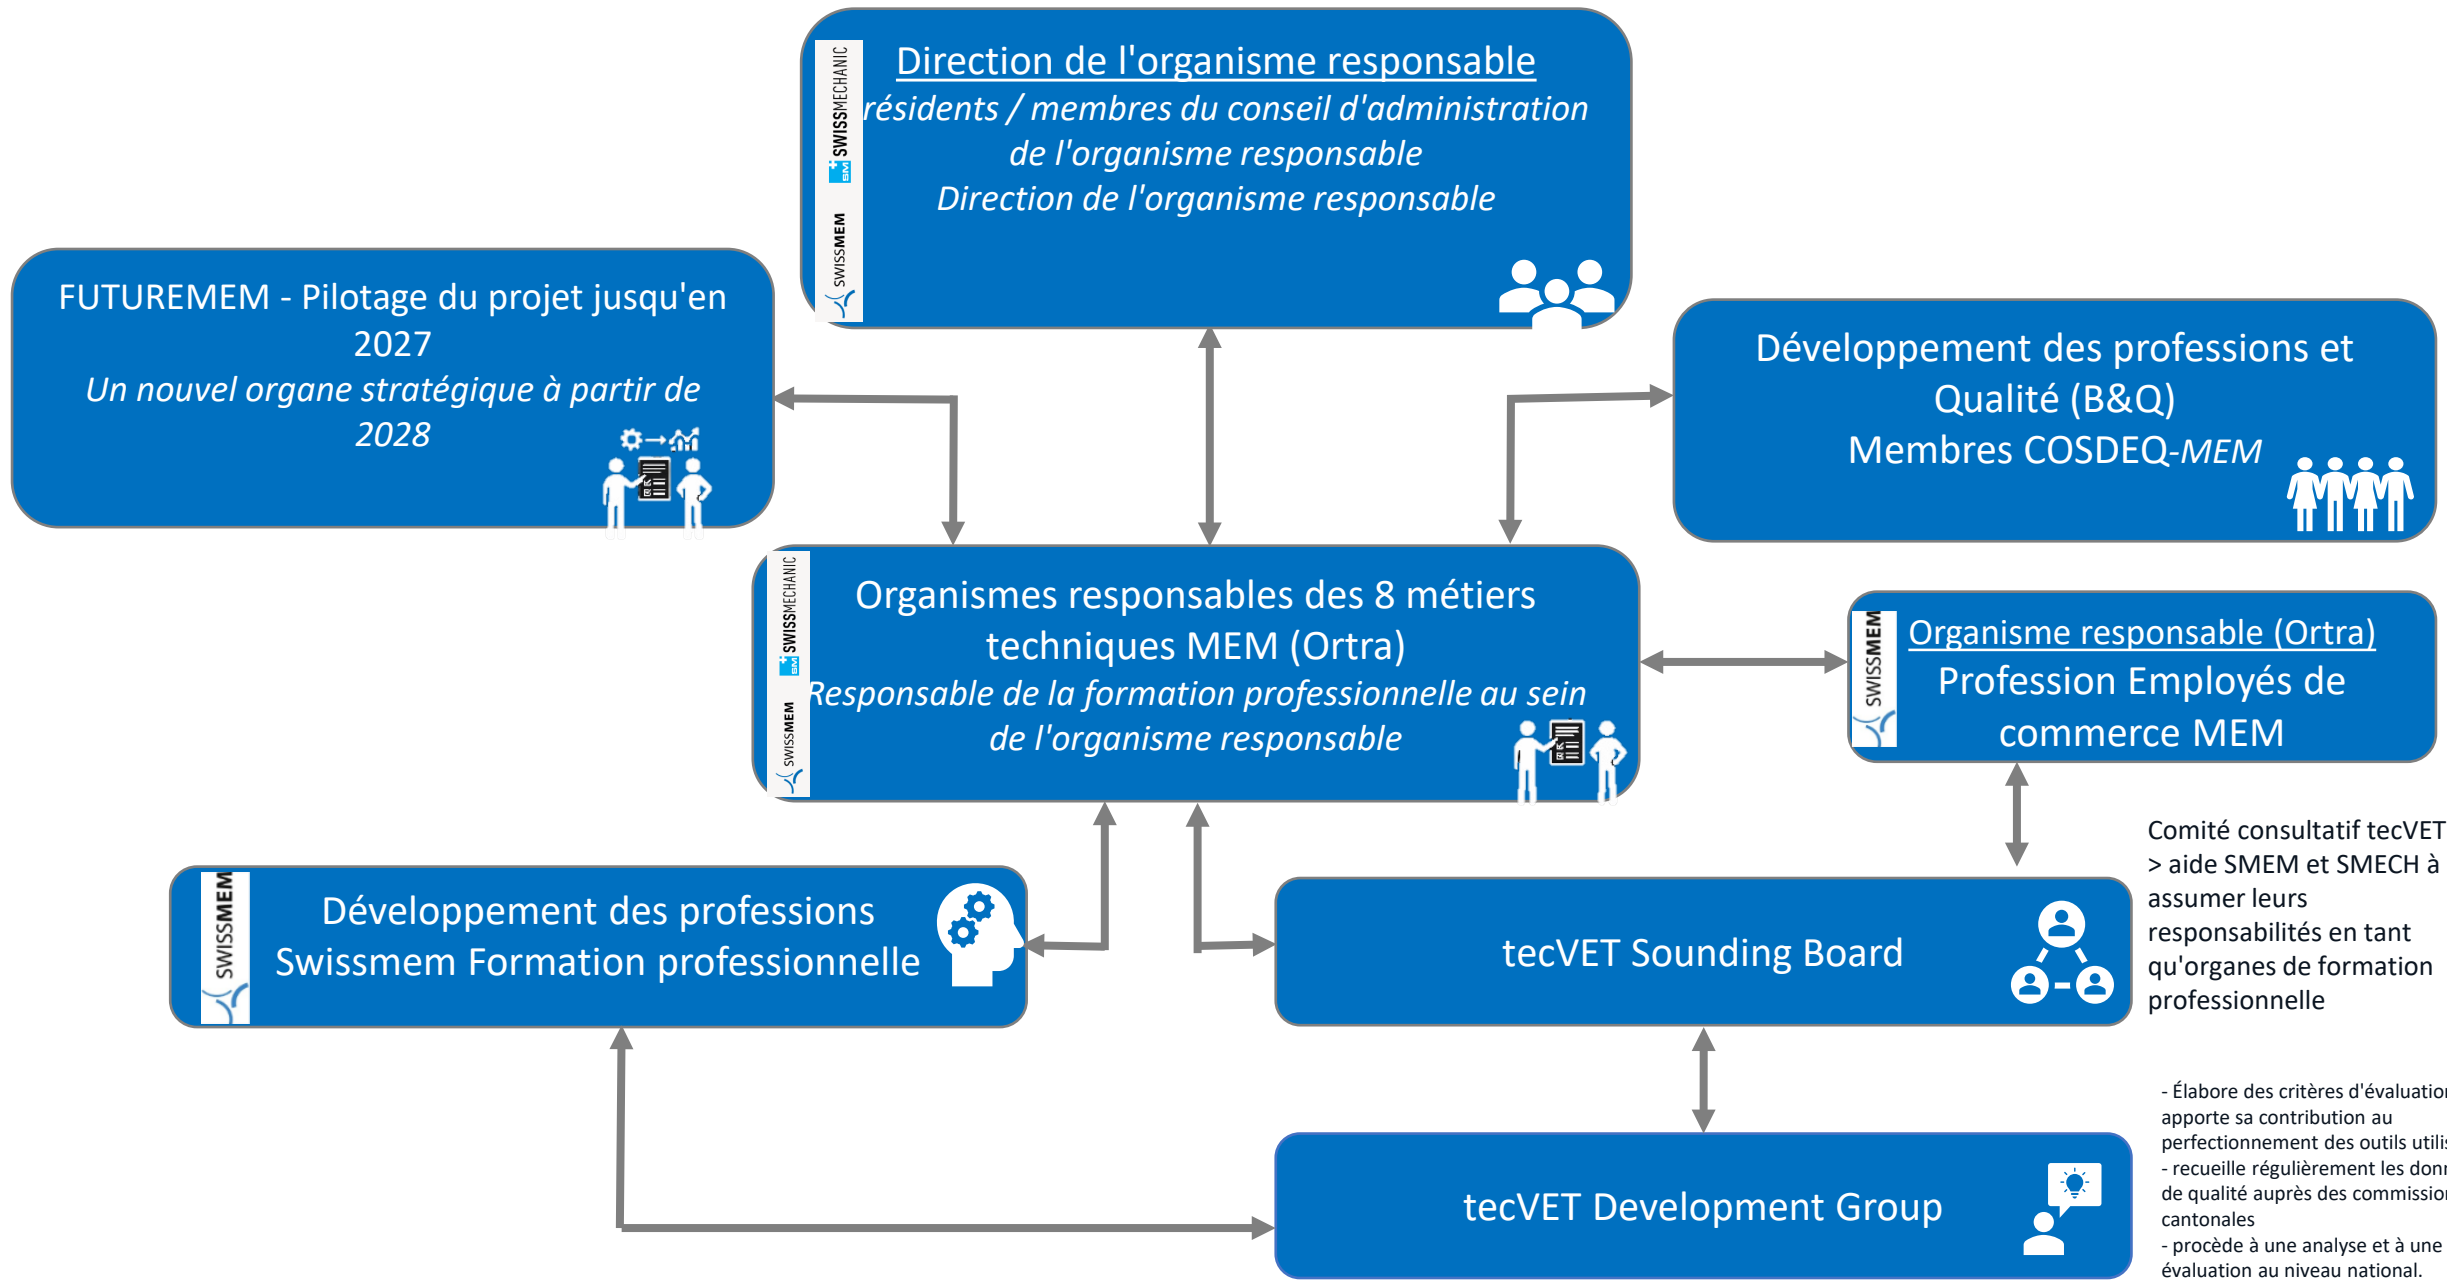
SWISSMECHANIC
SWISSMEM

Direction de l'organisme responsable
résidents / membres du conseil d'administration de l'organisme responsable
Direction de l'organisme responsable

FUTUREMEM - Pilotage du projet jusqu'en 2027
Un nouvel organe stratégique à partir de 2028

Développement des professions et Qualité (B&Q)
Membres COSDEQ-MEM

SWISSMECHANIC
SWISSMEM

Organismes responsables des 8 métiers techniques MEM (Ortra)
Responsable de la formation professionnelle au sein de l'organisme responsable

SWISSMEM

Organisme responsable (Ortra)
Profession Employés de commerce MEM

Comité consultatif tecVET > aide SMEM et SMECH à assumer leurs responsabilités en tant qu'organes de formation professionnelle

SWISSMEM

Développement des professions
Swissmem Formation professionnelle

tecVET Sounding Board

- Élabore des critères d'évaluatio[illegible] apporte sa contribution au perfectionnement des outils utili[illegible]
- recueille régulièrement les don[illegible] de qualité auprès des commissio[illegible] cantonales
- procède à une analyse et à une évaluation au niveau national.

tecVET Development Group